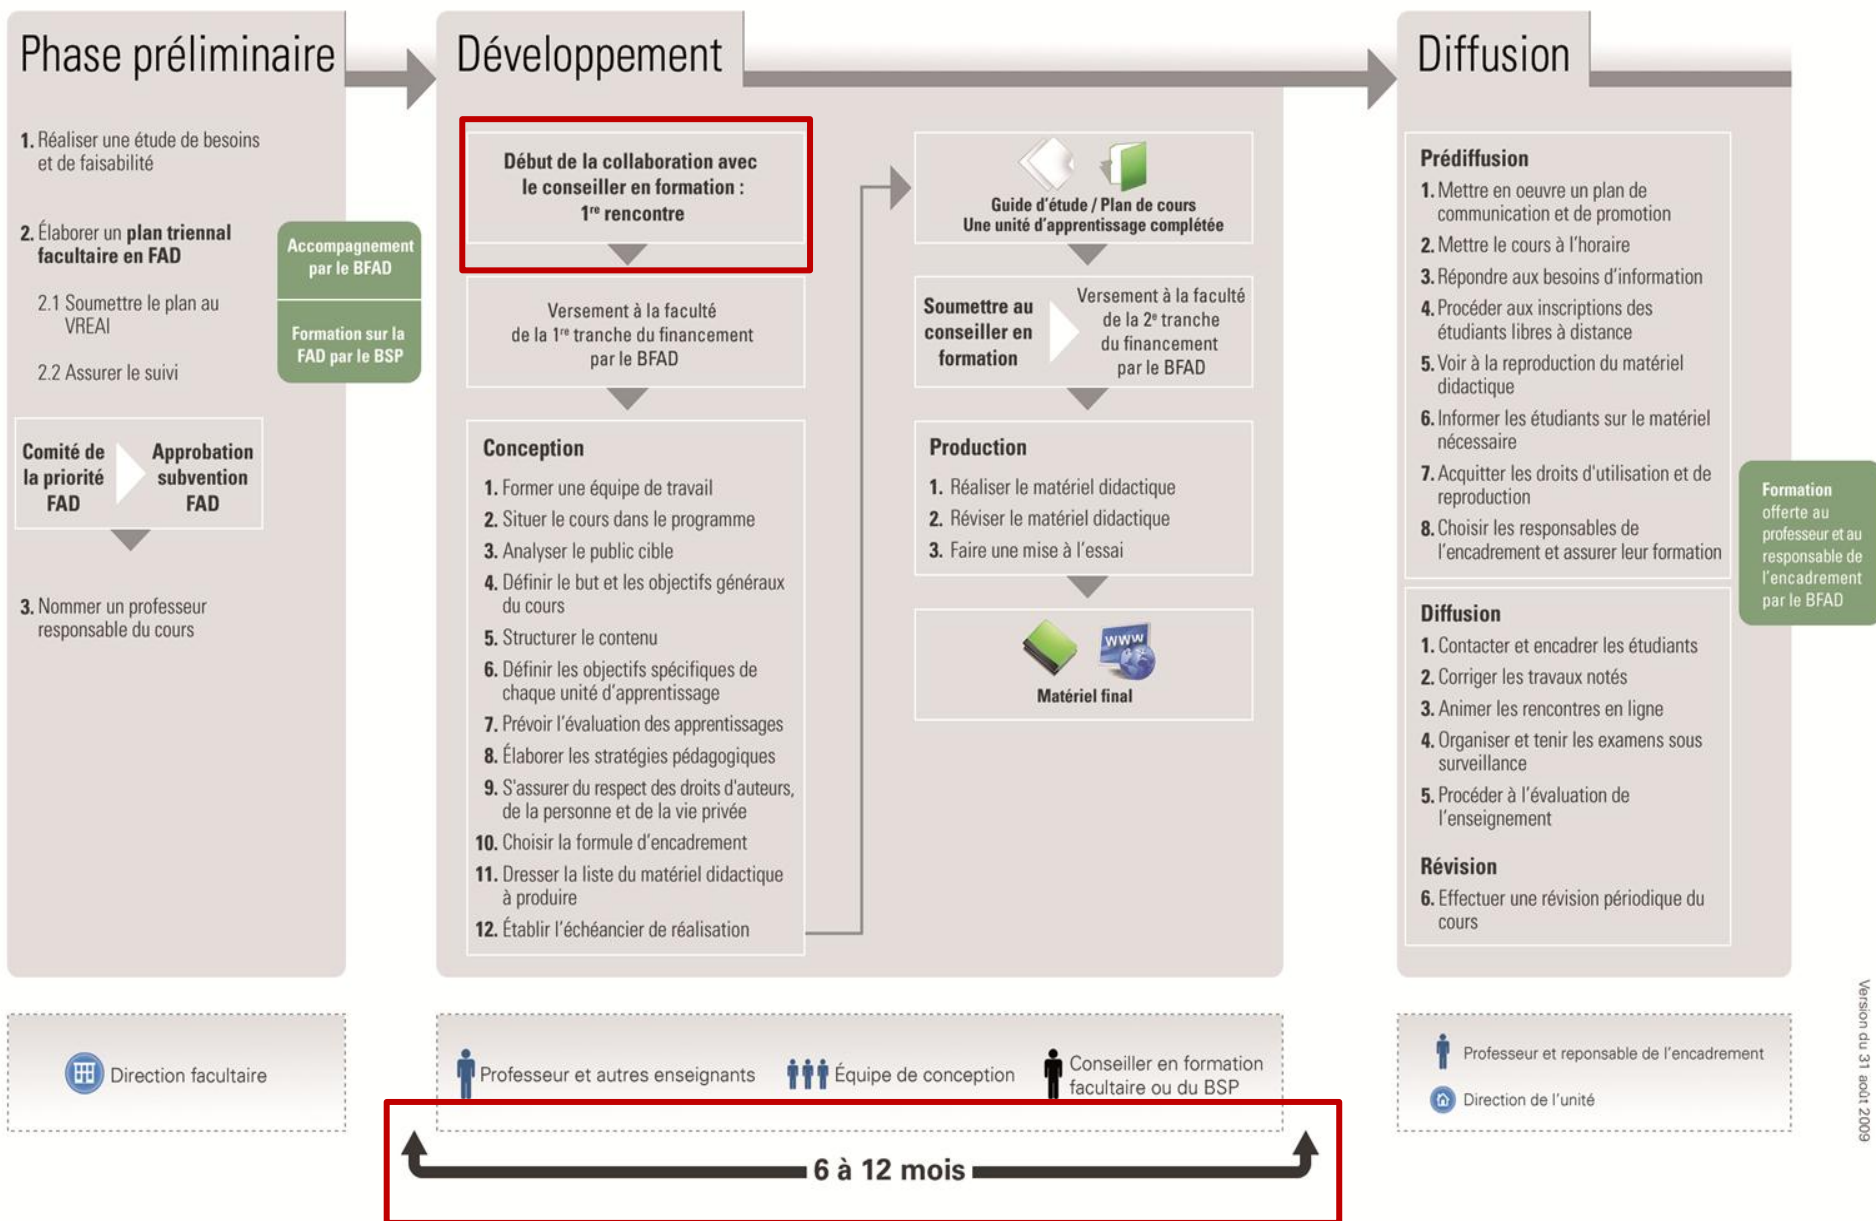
Phase préliminaire

1. Réaliser une étude de besoins et de faisabilité

2. Élaborer un **plan triennal facultaire en FAD**

2.1 Soumettre le plan au VREAI

2.2 Assurer le suivi

Accompagnement par le BFAD

Formation sur la FAD par le BSP

Comité de la priorité FAD

Approbation subvention FAD

3. Nommer un professeur responsable du cours

Développement

Début de la collaboration avec le conseiller en formation : 1$^{re}$ rencontre

Versement à la faculté de la 1$^{re}$ tranche du financement par le BFAD

Conception

1. Former une équipe de travail
2. Situer le cours dans le programme
3. Analyser le public cible
4. Définir le but et les objectifs généraux du cours
5. Structurer le contenu
6. Définir les objectifs spécifiques de chaque unité d'apprentissage
7. Prévoir l'évaluation des apprentissages
8. Élaborer les stratégies pédagogiques
9. S'assurer du respect des droits d'auteurs, de la personne et de la vie privée
10. Choisir la formule d'encadrement
11. Dresser la liste du matériel didactique à produire
12. Établir l'échéancier de réalisation

Guide d'étude / Plan de cours
Une unité d'apprentissage complétée

Soumettre au conseiller en formation

Versement à la faculté de la 2$^{e}$ tranche du financement par le BFAD

Production

1. Réaliser le matériel didactique
2. Réviser le matériel didactique
3. Faire une mise à l'essai

WWW

Matériel final

Diffusion

Prédiffusion

1. Mettre en oeuvre un plan de communication et de promotion
2. Mettre le cours à l'horaire
3. Répondre aux besoins d'information
4. Procéder aux inscriptions des étudiants libres à distance
5. Voir à la reproduction du matériel didactique
6. Informer les étudiants sur le matériel nécessaire
7. Acquitter les droits d'utilisation et de reproduction
8. Choisir les responsables de l'encadrement et assurer leur formation

Formation offerte au professeur et au responsable de l'encadrement par le BFAD

Diffusion

1. Contacter et encadrer les étudiants
2. Corriger les travaux notés
3. Animer les rencontres en ligne
4. Organiser et tenir les examens sous surveillance
5. Procéder à l'évaluation de l'enseignement

Révision

6. Effectuer une révision périodique du cours

Direction facultaire

Professeur et autres enseignants

Équipe de conception

Conseiller en formation facultaire ou du BSP

Professeur et reponsable de l'encadrement

Direction de l'unité

Version du 31 août 2009

6 à 12 mois